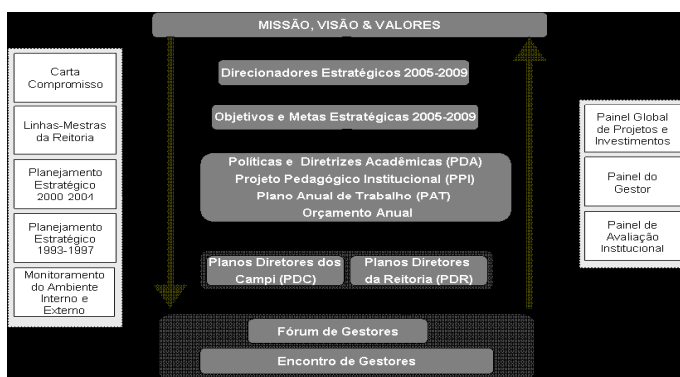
MISSÃO, VISÃO & VALORES

Carta Compromisso

Linhas-Mestras da Reitoria

Planejamento Estratégico 2000 2004

Planejamento Estratégico 1993-1997

Monitoramento do Ambiente Interno e Externo

Direcionadores Estratégicos 2005-2009

Objetivos e Metas Estratégicas 2005-2009

Políticas e Diretrizes Acadêmicas (PDA)
Projeto Pedagógico Institucional (PPI)
Plano Anual de Trabalho (PAT)
Orçamento Anual

Planos Diretores dos Campi (PDC)

Planos Diretores da Reitoria (PDR)

Painel Global de Projetos e Investimentos

Painel do Gestor

Painel de Avaliação Institucional

Fórum de Gestores

Encontro de Gestores